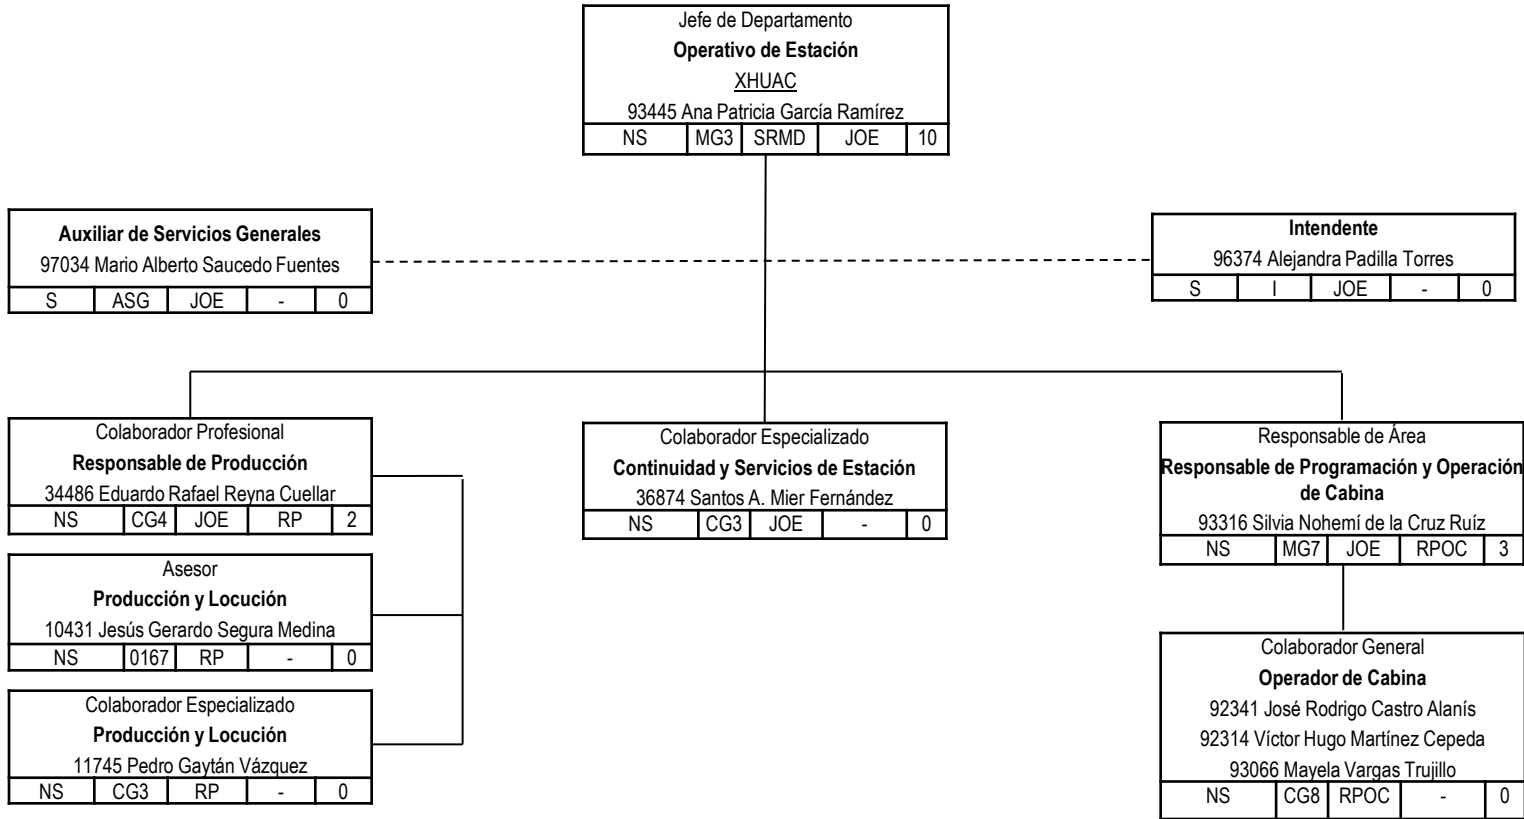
Jefe de Departamento
**Operativo de Estación**
XHUAC
93445 Ana Patricia García Ramírez

| NS | MG3 | SRMD | JOE | 10 |
|---|---|---|---|---|

**Auxiliar de Servicios Generales**
97034 Mario Alberto Saucedo Fuentes

| S | ASG | JOE | - | 0 |
|---|---|---|---|---|

**Intendente**
96374 Alejandra Padilla Torres

| S | I | JOE | - | 0 |
|---|---|---|---|---|

Colaborador Profesional
**Responsable de Producción**
34486 Eduardo Rafael Reyna Cuellar

| NS | CG4 | JOE | RP | 2 |
|---|---|---|---|---|

Asesor
**Producción y Locución**
10431 Jesús Gerardo Segura Medina

| NS | 0167 | RP | - | 0 |
|---|---|---|---|---|

Colaborador Especializado
**Producción y Locución**
11745 Pedro Gaytán Vázquez

| NS | CG3 | RP | - | 0 |
|---|---|---|---|---|

Colaborador Especializado
**Continuidad y Servicios de Estación**
36874 Santos A. Mier Fernández

| NS | CG3 | JOE | - | 0 |
|---|---|---|---|---|

Responsable de Área
**Responsable de Programación y Operación de Cabina**
93316 Silvia Nohemí de la Cruz Ruíz

| NS | MG7 | JOE | RPOC | 3 |
|---|---|---|---|---|

Colaborador General
**Operador de Cabina**
92341 José Rodrigo Castro Alanís
92314 Víctor Hugo Martínez Cepeda
93066 Mayela Vargas Trujillo

| NS | CG8 | RPOC | - | 0 |
|---|---|---|---|---|